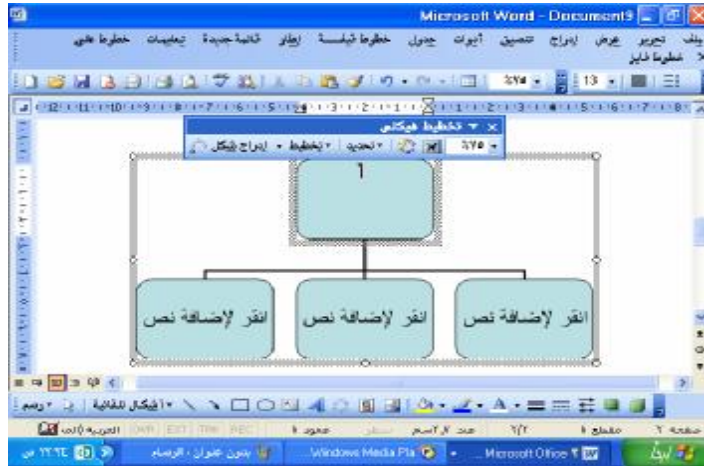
Microsoft Word - Document9

ملف تحرير عرض إدراج تنسيق أدوات جدول خطوط قياسية إطار نافذة جديدة تعليمات خطوط علي
خطوط قابل

٪٧٥ 13

تخطيط هيكلي
إدراج شكل تخطيط تحديد ٪٧٥

1

انقر لإضافة نص
انقر لإضافة نص
انقر لإضافة نص

رسم أشكال تلقائية

صفحة ١ مقطع ١ ١/١ عند ٢.٥سم سطر عمود ١ REC TRK EXT OVR العربية (الس

Microsoft Office ٢٠٠٣ Windows Media Pla بدون عنوان - الرسام